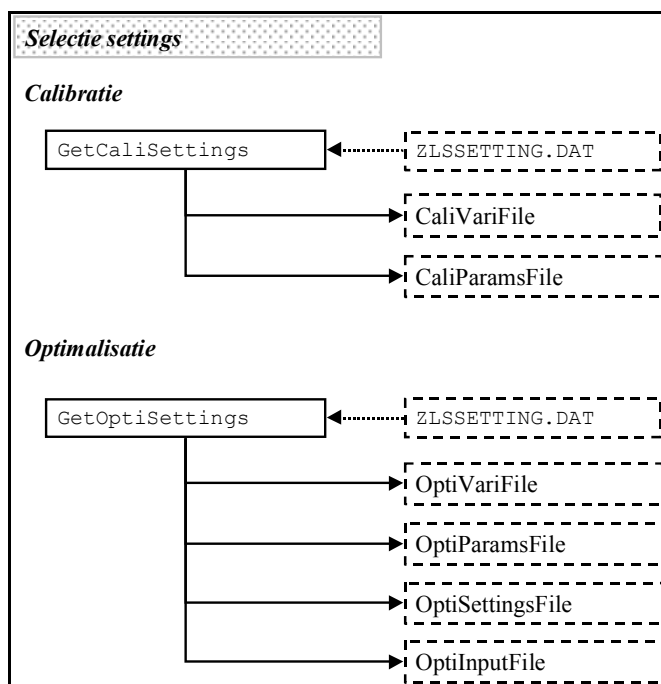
Selectie settings

Calibratie

GetCaliSettings

ZLSSETTING.DAT

CaliVariFile

CaliParamsFile

Optimalisatie

GetOptiSettings

ZLSSETTING.DAT

OptiVariFile

OptiParamsFile

OptiSettingsFile

OptiInputFile